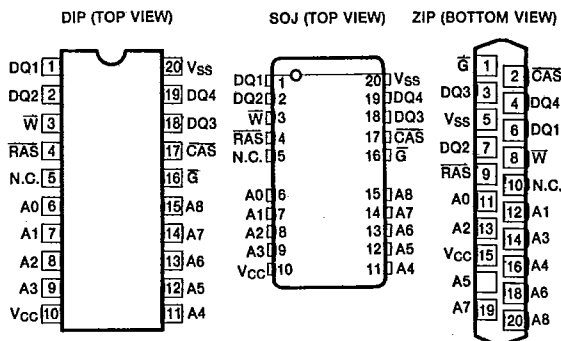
DIP (TOP VIEW)

DQ1 1
DQ2 2
$\overline{W}$ 3
$\overline{RAS}$ 4
N.C. 5
A0 6
A1 7
A2 8
A3 9
$V_{CC}$ 10
20 $V_{SS}$
19 DQ4
18 DQ3
17 $\overline{CAS}$
16 $\overline{G}$
15 A8
14 A7
13 A6
12 A5
11 A4

SOJ (TOP VIEW)

DQ1 1
DQ2 2
$\overline{W}$ 3
$\overline{RAS}$ 4
N.C. 5
A0 6
A1 7
A2 8
A3 9
$V_{CC}$ 10
20 $V_{SS}$
19 DQ4
18 DQ3
17 $\overline{CAS}$
16 $\overline{G}$
15 A8
14 A7
13 A6
12 A5
11 A4

ZIP (BOTTOM VIEW)

$\overline{G}$ 1
2 $\overline{CAS}$
DQ3 3
4 DQ4
$V_{SS}$ 5
6 DQ1
DQ2 7
8 $\overline{W}$
$\overline{RAS}$ 9
10 N.C.
A0 11
12 A1
A2 13
14 A3
$V_{CC}$ 15
16 A4
A5
18 A6
A7 19
20 A8